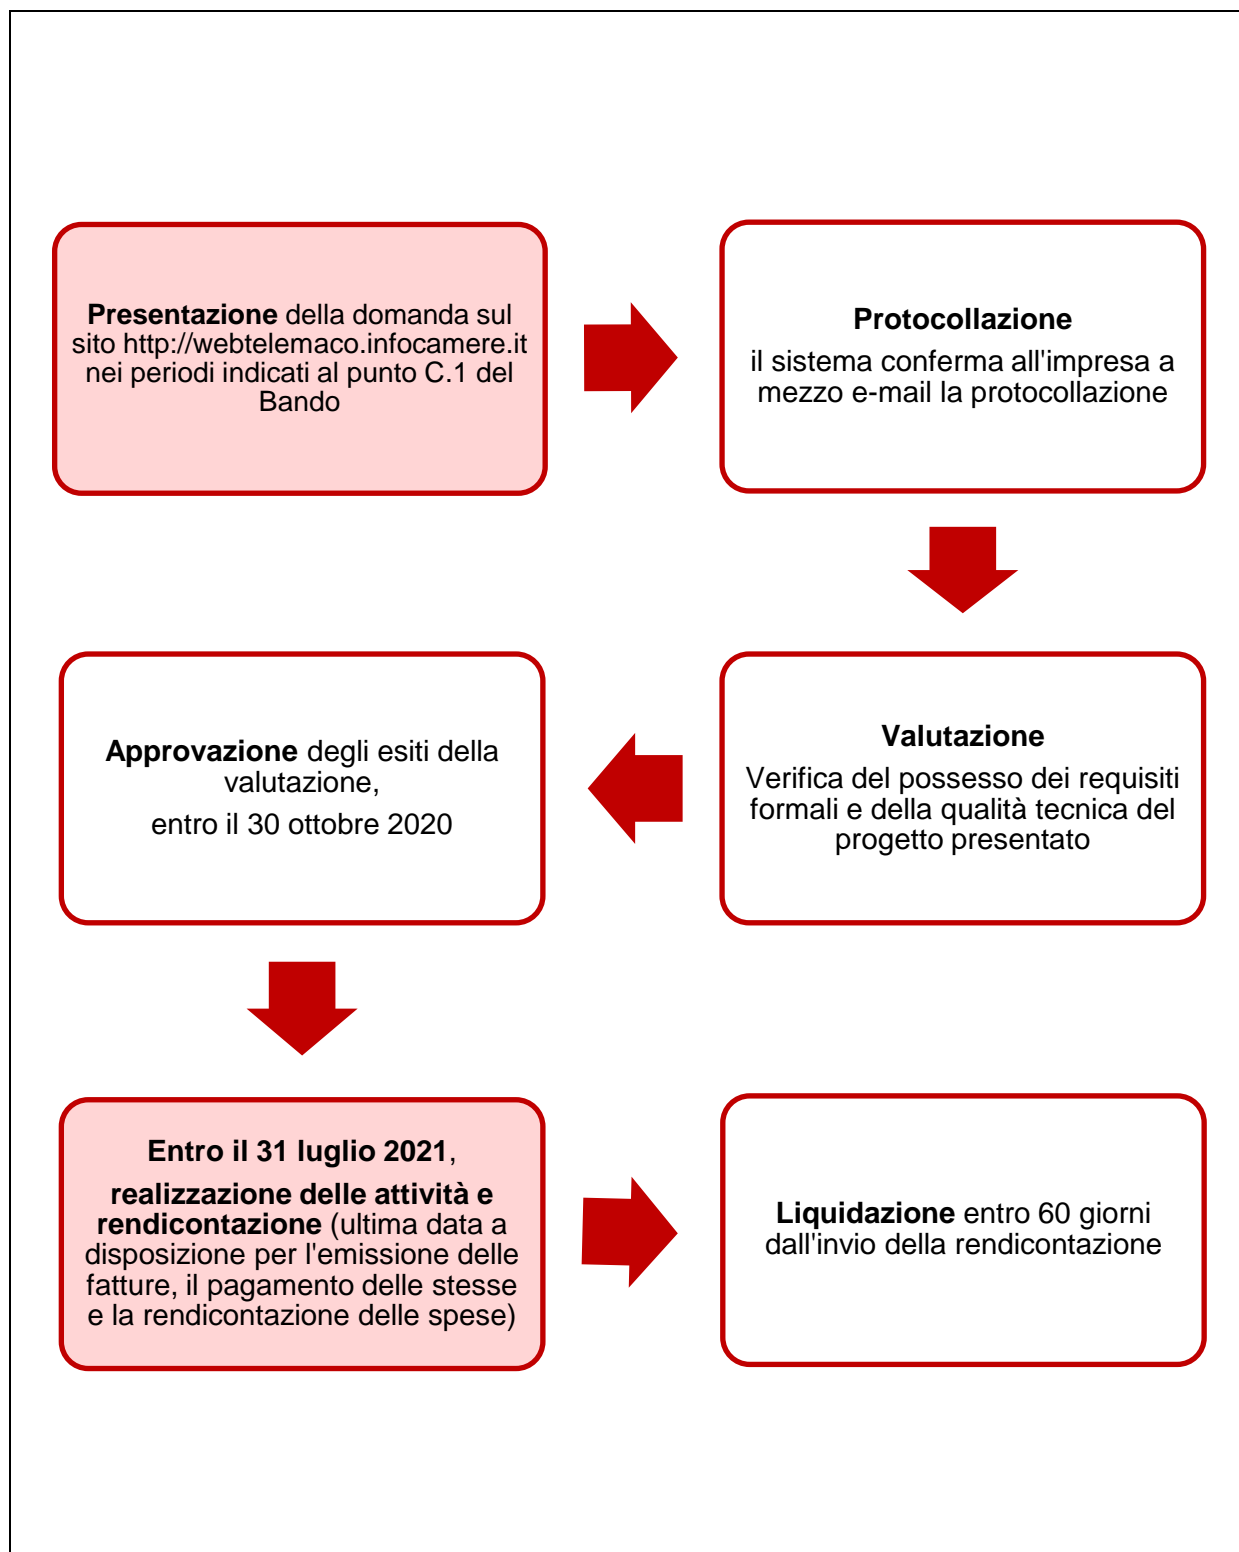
**Presentazione** della domanda sul sito http://webtelemaco.infocamere.it nei periodi indicati al punto C.1 del Bando

**Protocollazione**

il sistema conferma all'impresa a mezzo e-mail la protocollazione

**Valutazione**

Verifica del possesso dei requisiti formali e della qualità tecnica del progetto presentato

**Approvazione** degli esiti della valutazione,

entro il 30 ottobre 2020

**Entro il 31 luglio 2021**,

**realizzazione delle attività e rendicontazione** (ultima data a disposizione per l'emissione delle fatture, il pagamento delle stesse e la rendicontazione delle spese)

**Liquidazione** entro 60 giorni dall'invio della rendicontazione